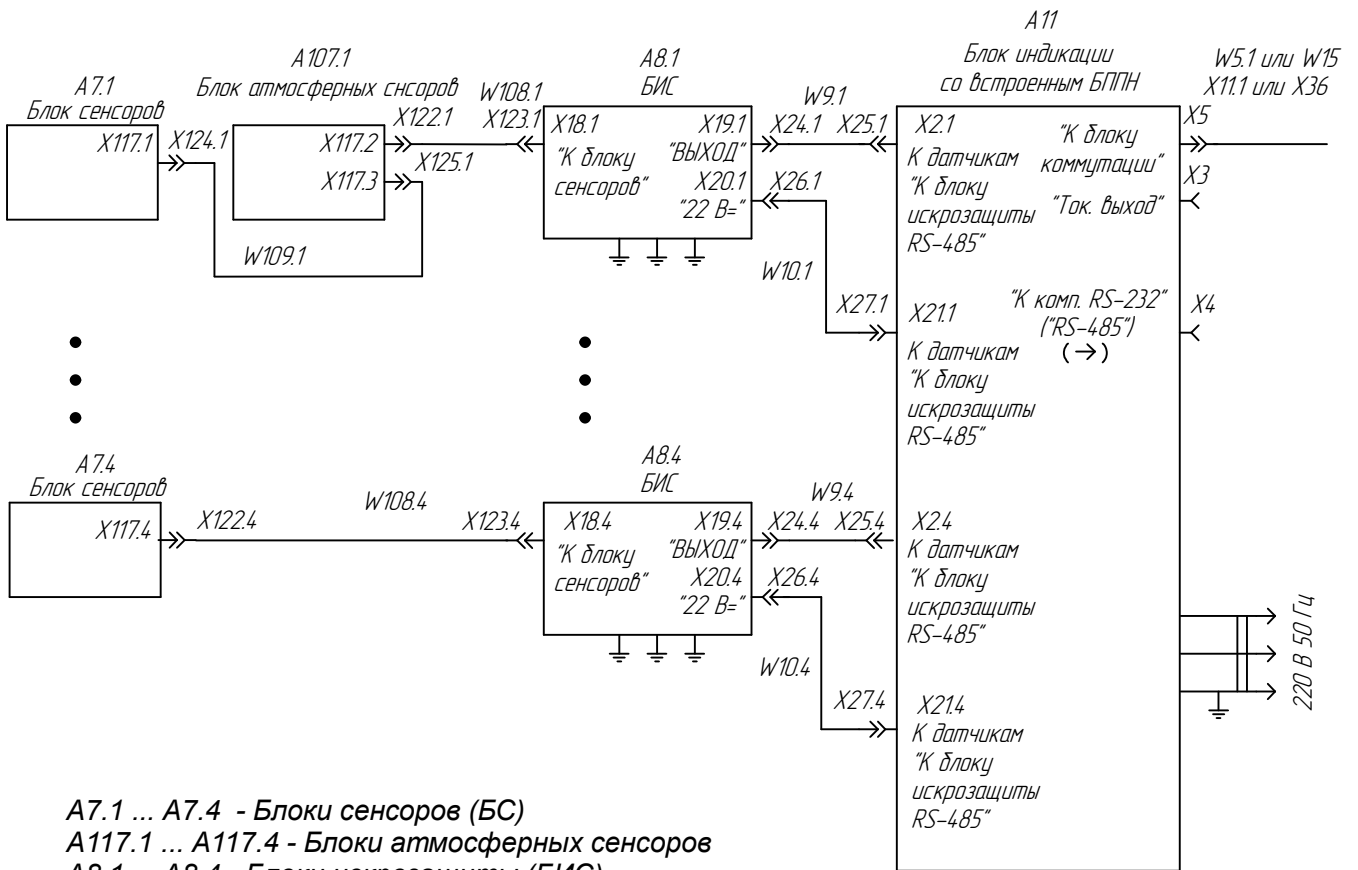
A11
Блок индикации
со встроенным БППН

W5.1 или W15
X11.1 или X36

A7.1
Блок сенсоров

A107.1
Блок атмосферных снсоров

W108.1

A8.1
БИС

W9.1

X117.1
X124.1
X117.2
X122.1
X123.1
X18.1
X19.1
X24.1
X25.1
X2.1
"К блоку
X5

X117.3
X125.1
"К блоку
сенсоров"
"ВЫХОД"
X20.1
"22 В="
X26.1
К датчикам
"К блоку
искрозащиты
RS-485"
коммутации"
X3
"Ток. выход"

W109.1

W10.1

X27.1
X21.1
К датчикам
"К блоку
искрозащиты
RS-485"
"К комп. RS-232"
("RS-485")
(→)
X4

A7.4
Блок сенсоров

A8.4
БИС

W108.4

W9.4

X117.4
X122.4
X123.4
X18.4
"К блоку
сенсоров"
X19.4
"ВЫХОД"
X20.4
"22 В="
X24.4
X25.4
X26.4
X2.4
К датчикам
"К блоку
искрозащиты
RS-485"

220 В 50 Гц

W10.4

X27.4
X21.4
К датчикам
"К блоку
искрозащиты
RS-485"

A7.1 ... A7.4 - Блоки сенсоров (БС)
A117.1 ... A117.4 - Блоки атмосферных сенсоров
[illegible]